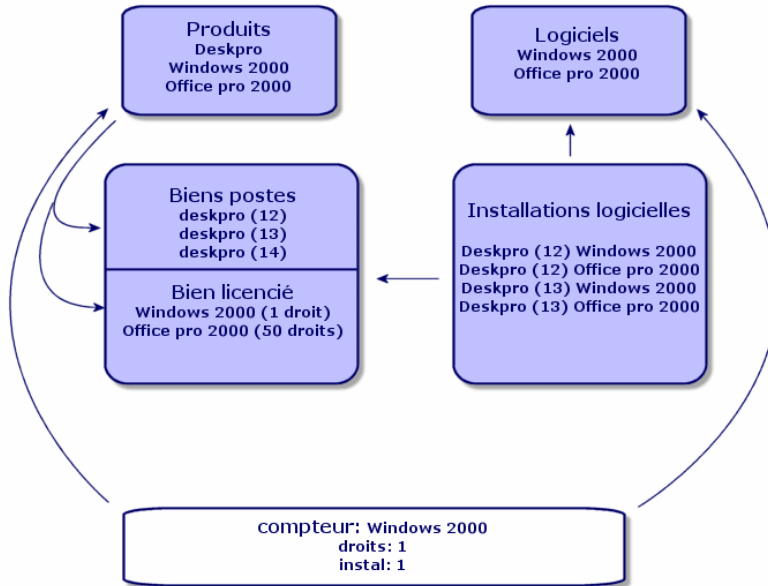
Produits
Deskpro
Windows 2000
Office pro 2000

Logiciels
Windows 2000
Office pro 2000

Biens postes
deskpro (12)
deskpro (13)
deskpro (14)

Bien licencié
Windows 2000 (1 droit)
Office pro 2000 (50 droits)

Installations logicielles

Deskpro (12) Windows 2000
Deskpro (12) Office pro 2000
Deskpro (13) Windows 2000
Deskpro (13) Office pro 2000

compteur: Windows 2000
droits: 1
instal: 1